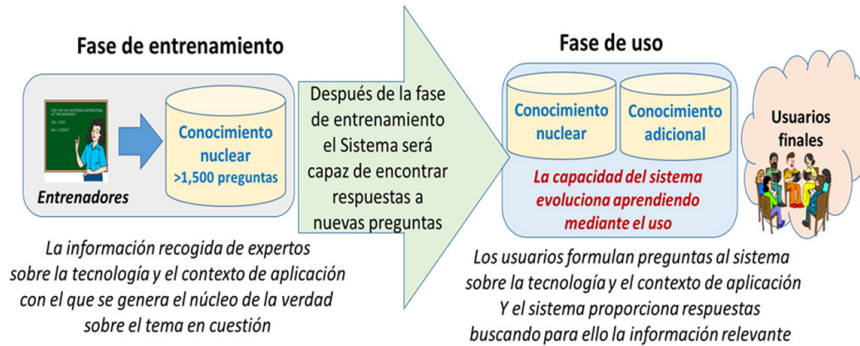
Fase de entrenamiento

Conocimiento nuclear
>1,500 preguntas

Entrenadores

La información recogida de expertos sobre la tecnología y el contexto de aplicación con el que se genera el núcleo de la verdad sobre el tema en cuestión

Después de la fase de entrenamiento el Sistema será capaz de encontrar respuestas a nuevas preguntas

Fase de uso

Conocimiento nuclear

Conocimiento adicional

La capacidad del sistema evoluciona aprendiendo mediante el uso

Usuarios finales

Los usuarios formulan preguntas al sistema sobre la tecnología y el contexto de aplicación
Y el sistema proporciona respuestas buscando para ello la información relevante